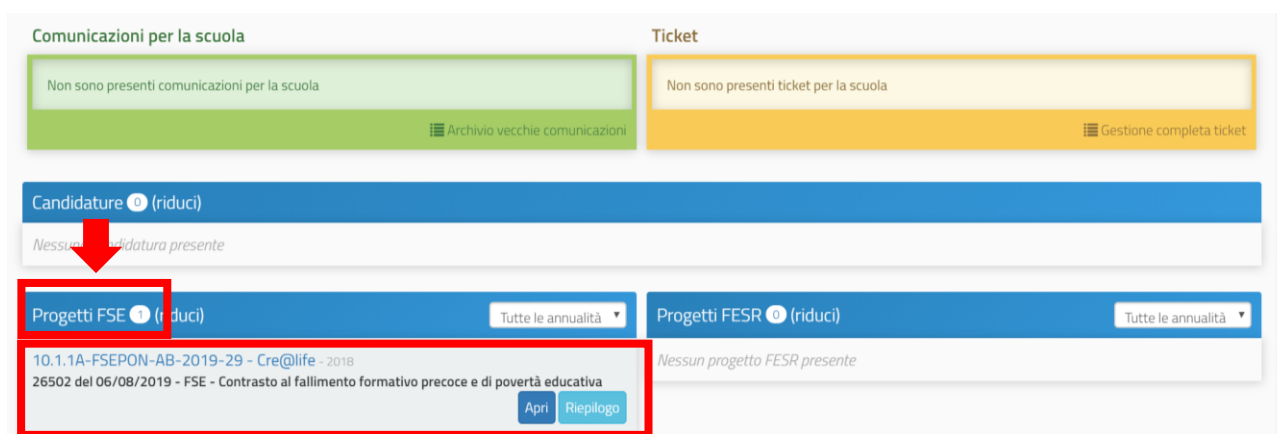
Comunicazioni per la scuola

Non sono presenti comunicazioni per la scuola

Archivio vecchie comunicazioni

Ticket

Non sono presenti ticket per la scuola

Gestione completa ticket

Candidature 0 (riduci)

Nessun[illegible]didatura presente

Progetti FSE 1 ([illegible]duci)

Tutte le annualità

10.1.1A-FSEPON-AB-2019-29 - Cre@life - 2018

26502 del 06/08/2019 - FSE - Contrasto al fallimento formativo precoce e di povertà educativa

Apri Riepilogo

Progetti FESR 0 (riduci)

Tutte le annualità

Nessun progetto FESR presente